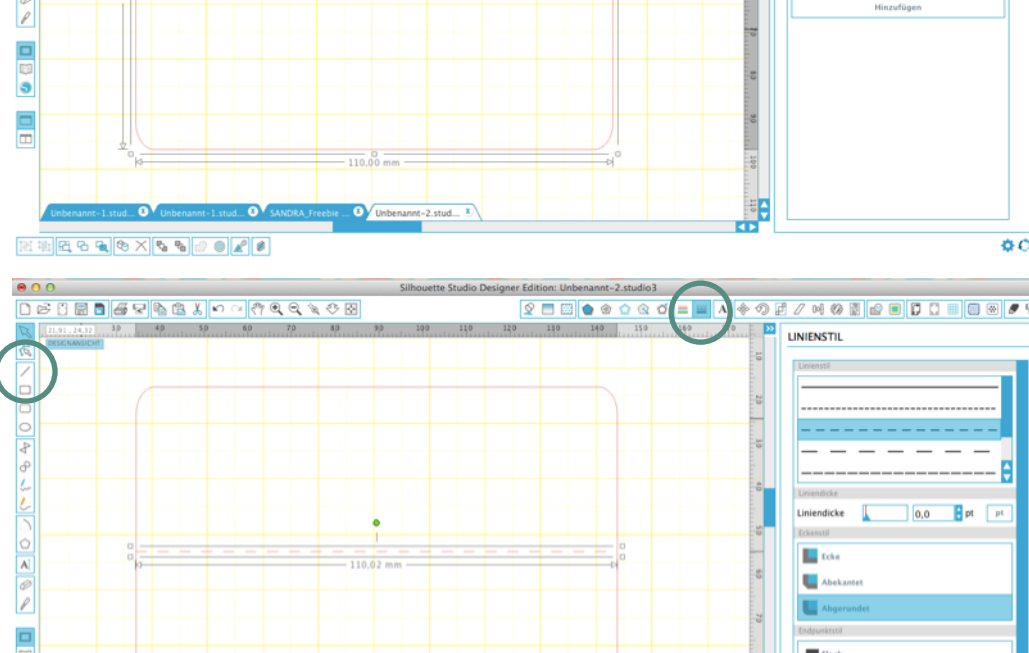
Hinzufügen

110,00 mm

Unbenannt-1.stud... Unbenannt-1.stud... SANDRA_Freebie ... Unbenannt-2.stud...

Silhouette Studio Designer Edition: Unbenannt-2.studio3

21,91 , 24,12
DESIGNANSICHT

30 40 50 60 70 80 90 100 110 120 130 140 150 160

LINIENSTIL

Linienstil

Liniendicke

Liniendicke 0,0 pt pt

Eckenstil

Ecke

Abekantet

Abgerundet

Endpunktstil

110,02 mm